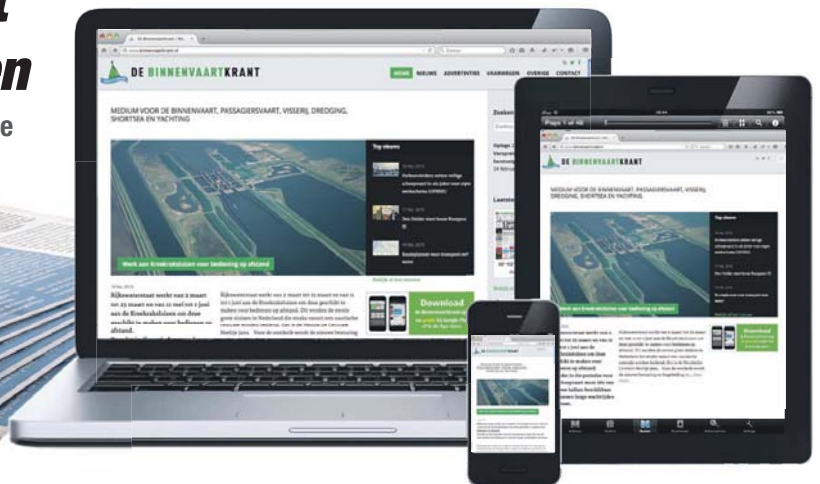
DE BINNENVAARTKRANT

HOME NIEUWS ADVERTENTIES VAARWEGEN OVERIGE CONTACT

MEDIUM VOOR DE BINNENVAART, PASSAGIERSVAART, VISSERIJ, DREDGING, SHORTSEA EN YACHTING

Top nieuws

Werk aan Kreekraksluizen voor bediening op afstand

Rijkswaterstaat werkt van 2 maart tot 25 maart en van 11 tot 22 juni aan de Kreekraksluizen om deze geschikt te maken voor bediening op afstand.

Download

Page 1 of 48

DE BINNENVAARTKRANT

MEDIUM VOOR DE BINNENVAART, PASSAGIERSVAART, VISSERIJ, DREDGING, SHORTSEA EN YACHTING

Top nieuws

Werk aan Kreekraksluizen voor bediening op afstand

Download

DE BINNENVAARTKRANT